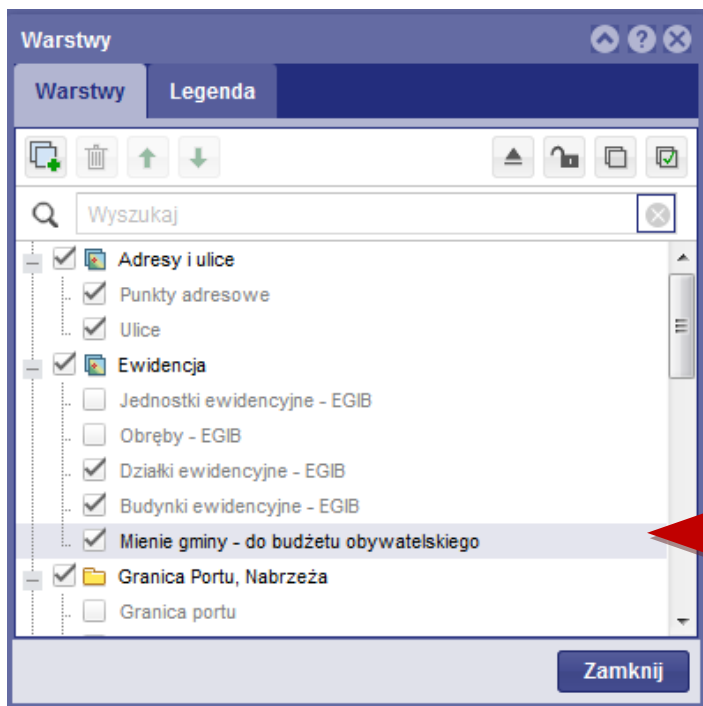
Warstwy

Warstwy
Legenda

Wyszukaj

Adresy i ulice
Punkty adresowe
Ulice
Ewidencja
Jednostki ewidencyjne - EGIB
Obręby - EGIB
Działki ewidencyjne - EGIB
Budynki ewidencyjne - EGIB
Mienie gminy - do budżetu obywatelskiego
Granica Portu, Nabrzeża
Granica portu

Zamknij